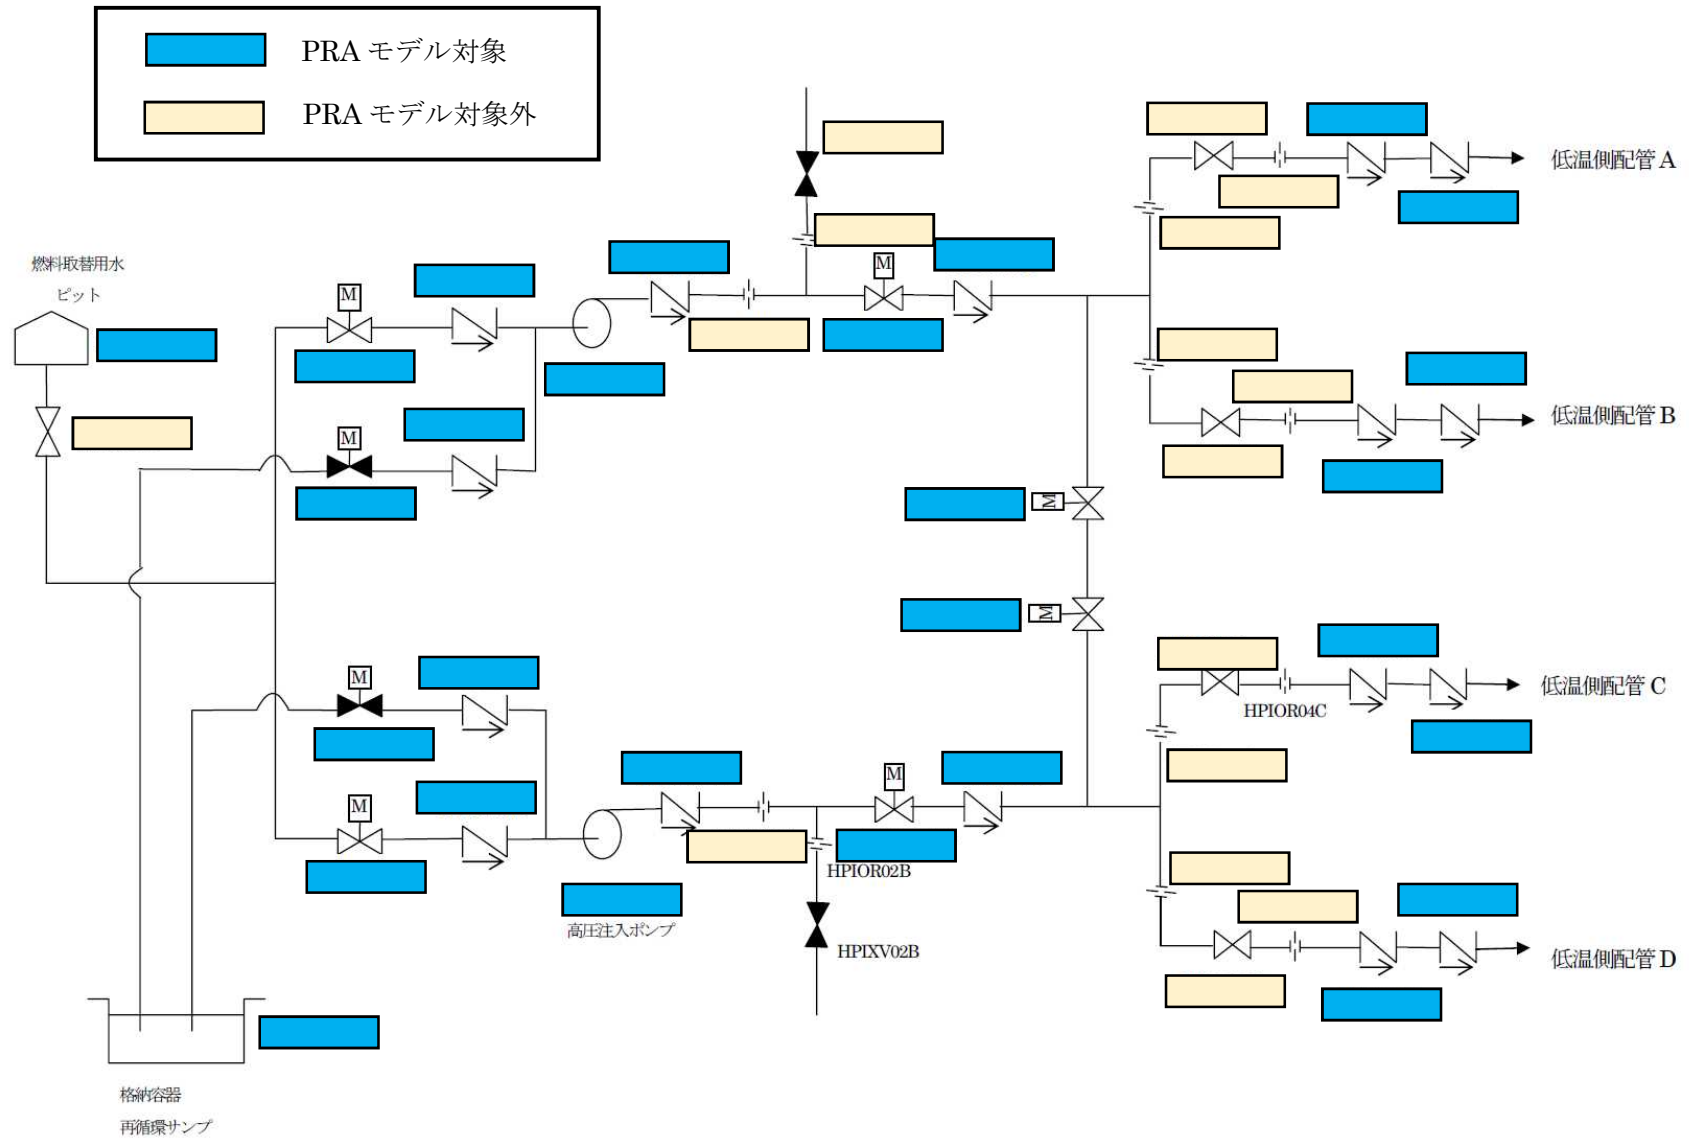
PRA モデル対象

PRA モデル対象外

燃料取替用水ピット

M

M

M

M

M

M

M

M

低温側配管 A

低温側配管 B

低温側配管 C

低温側配管 D

HPIOR04C

HPIOR02B

HPIXV02B

高圧注入ポンプ

格納容器再循環サンプ